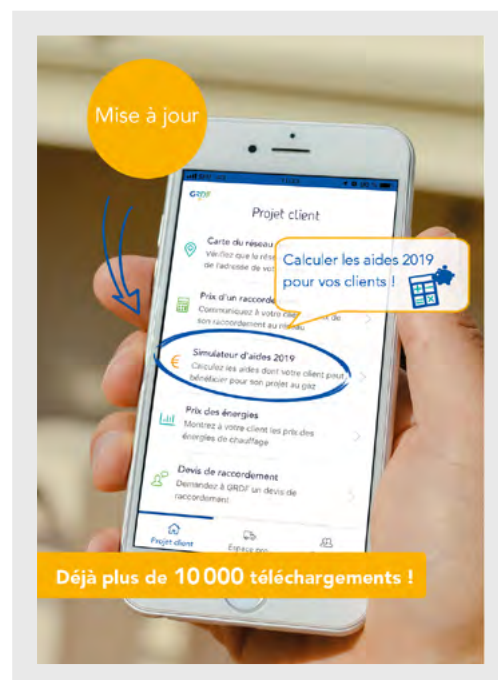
Mise à jour

GRDF

Projet client

Carte du réseau
Vérifiez que le rése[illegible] de l'adresse de vot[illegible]

Calculer les aides 2019 pour vos clients !

Prix d'un raccord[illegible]
Communiquez à votre cl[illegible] de son raccordement au réseau

Simulateur d'aides 2019
Calculez les aides dont votre client peut bénéficier pour son projet au gaz

Prix des énergies
Montrez à votre client les prix des énergies de chauffage

Devis de raccordement
Demandez à GRDF un devis de raccordement

Projet client
Espace pro

Déjà plus de 10 000 téléchargements !